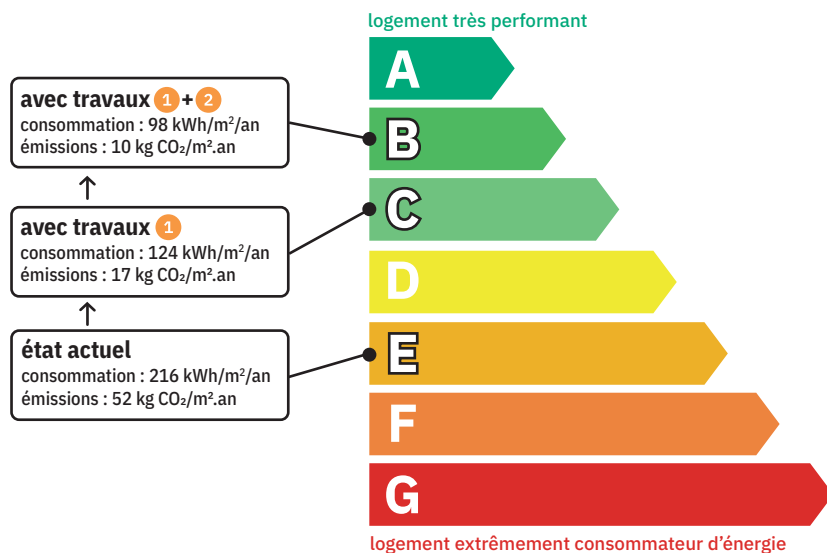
logement très performant

avec travaux 1 + 2
consommation : 98 kWh/m²/an
émissions : 10 kg $CO_2$/m².an

avec travaux 1
consommation : 124 kWh/m²/an
émissions : 17 kg $CO_2$/m².an

état actuel
consommation : 216 kWh/m²/an
émissions : 52 kg $CO_2$/m².an

A
B
C
D
E
F
G

logement extrêmement consommateur d'énergie